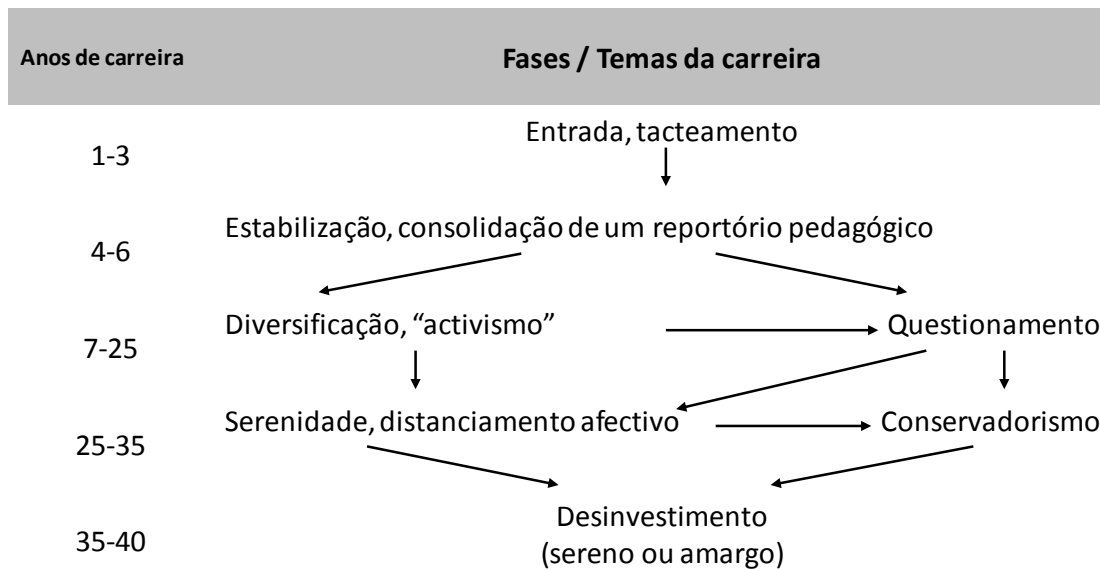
Anos de carreira

Fases / Temas da carreira

1-3

Entrada, tacteamento

4-6

Estabilização, consolidação de um reportório pedagógico

7-25

Diversificação, "activismo"

Questionamento

25-35

Serenidade, distanciamento afectivo

Conservadorismo

35-40

Desinvestimento
(sereno ou amargo)